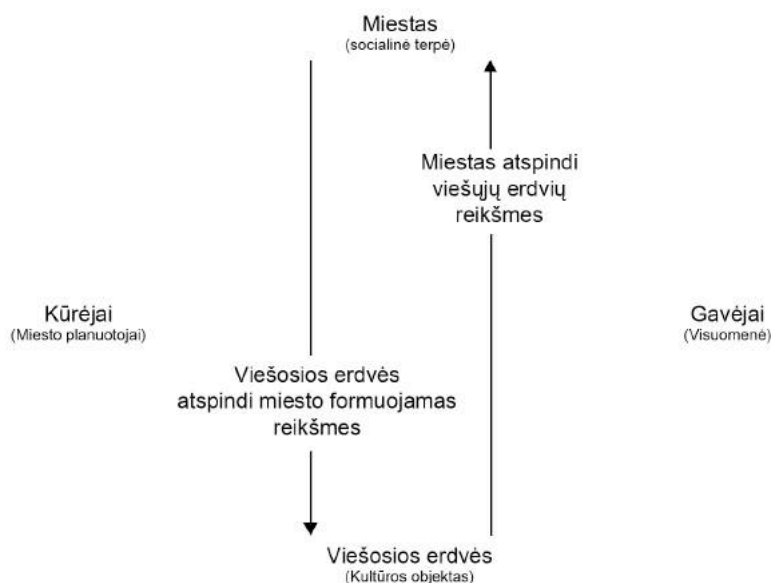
Miestas
(socialinė terpė)

Miestas atspindi viešųjų erdvių reikšmes

Kūrėjai
(Miesto planuotojai)

Gavėjai
(Visuomenė)

Viešosios erdvės atspindi miesto formuojamas reikšmes

Viešosios erdvės
(Kultūros objektas)